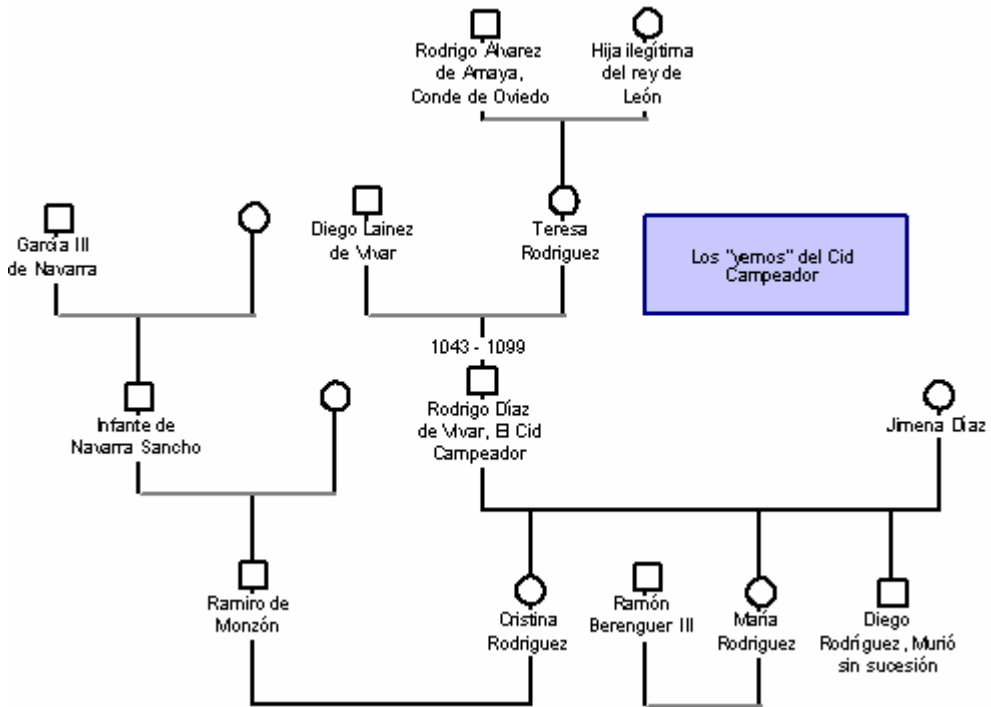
Rodrigo Álvarez de Amaya, Conde de Oviedo

Hija ilegítima del rey de León

García III de Navarra

Diego Laínez de Vivar

Teresa Rodriguez

Los "yernos" del Cid Campeador

1043 - 1099

Infante de Navarra Sancho

Rodrigo Díaz de Vivar, El Cid Campeador

Jimena Díaz

Ramiro de Monzón

Cristina Rodriguez

Ramón Berenguer III

María Rodriguez

Diego Rodríguez, Murió sin sucesión